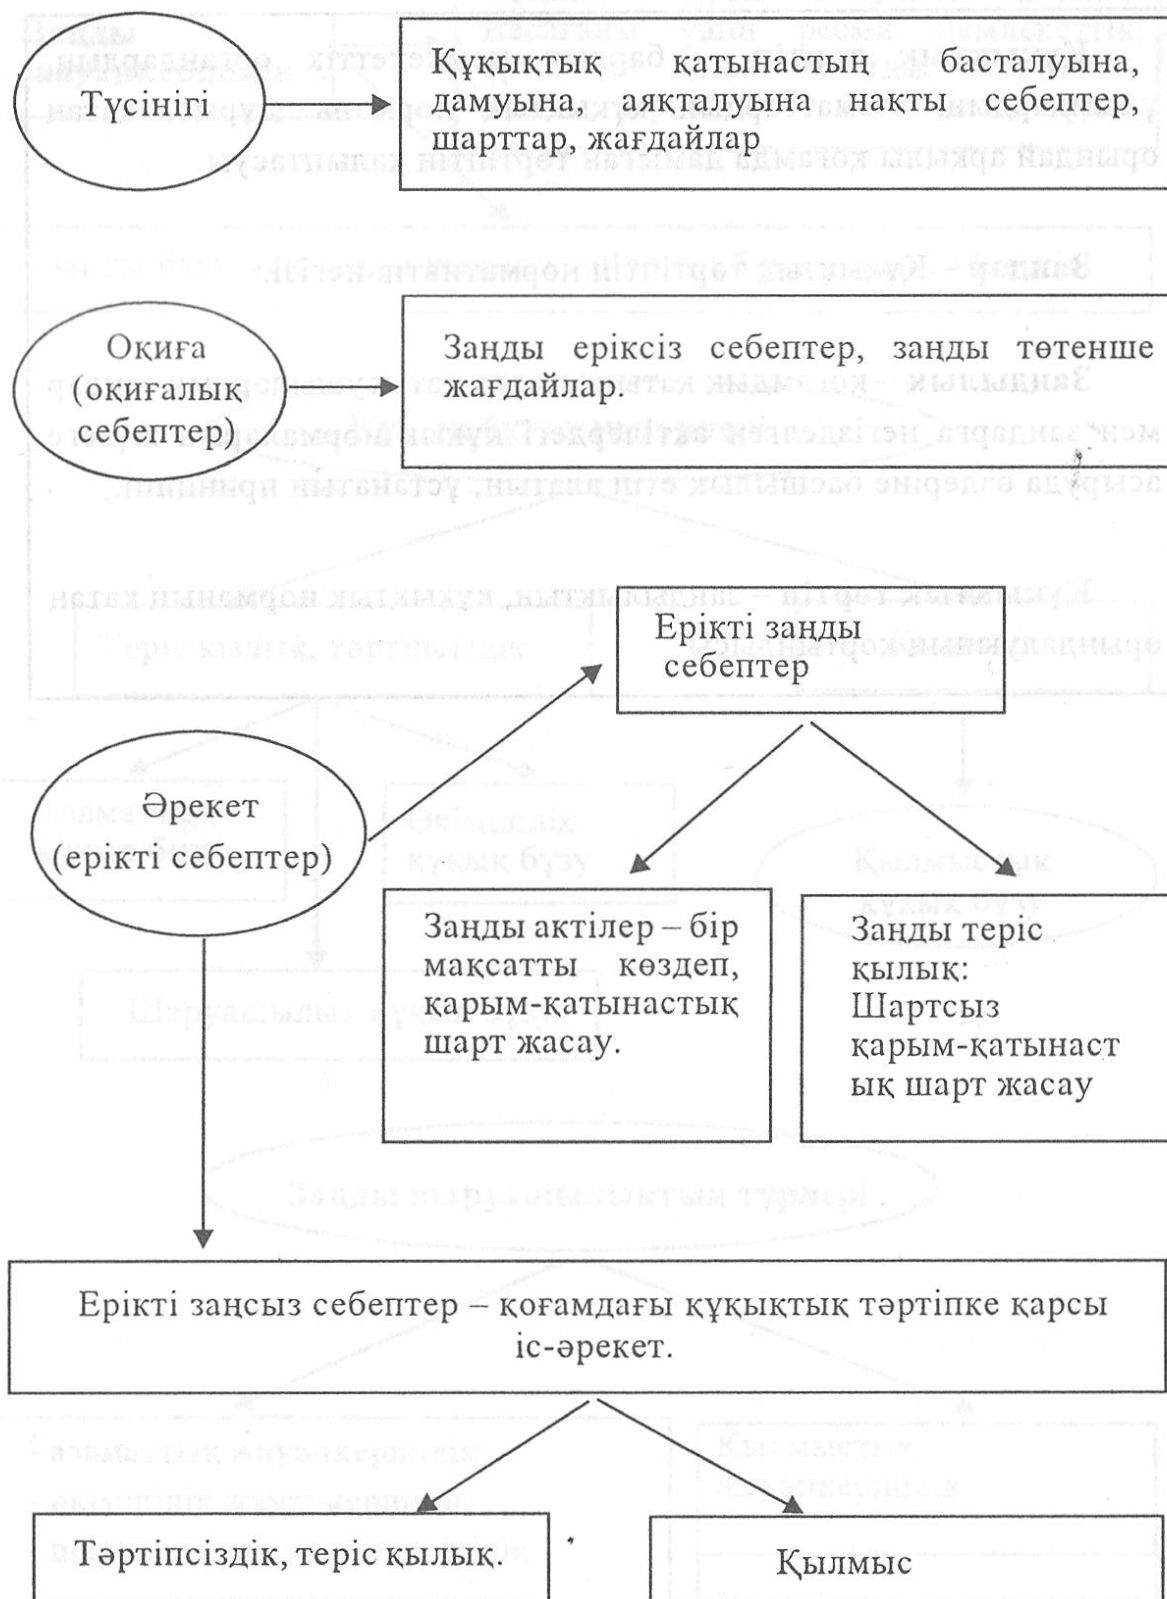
Түсінігі

Құқықтық қатынастың басталуына, дамуына, аяқталуына нақты себептер, шарттар, жағдайлар

Оқиға (оқиғалық себептер)

Заңды еріксіз себептер, заңды төтенше жағдайлар.

Ерікті заңды себептер

Әрекет (ерікті себептер)

Заңды актілер – бір мақсатты көздеп, қарым-қатынастық шарт жасау.

Заңды теріс қылық: Шартсыз қарым-қатынастық шарт жасау

Ерікті заңсыз себептер – қоғамдағы құқықтық тәртіпке қарсы іс-әрекет.

Тәртіпсіздік, теріс қылық.

Қылмыс